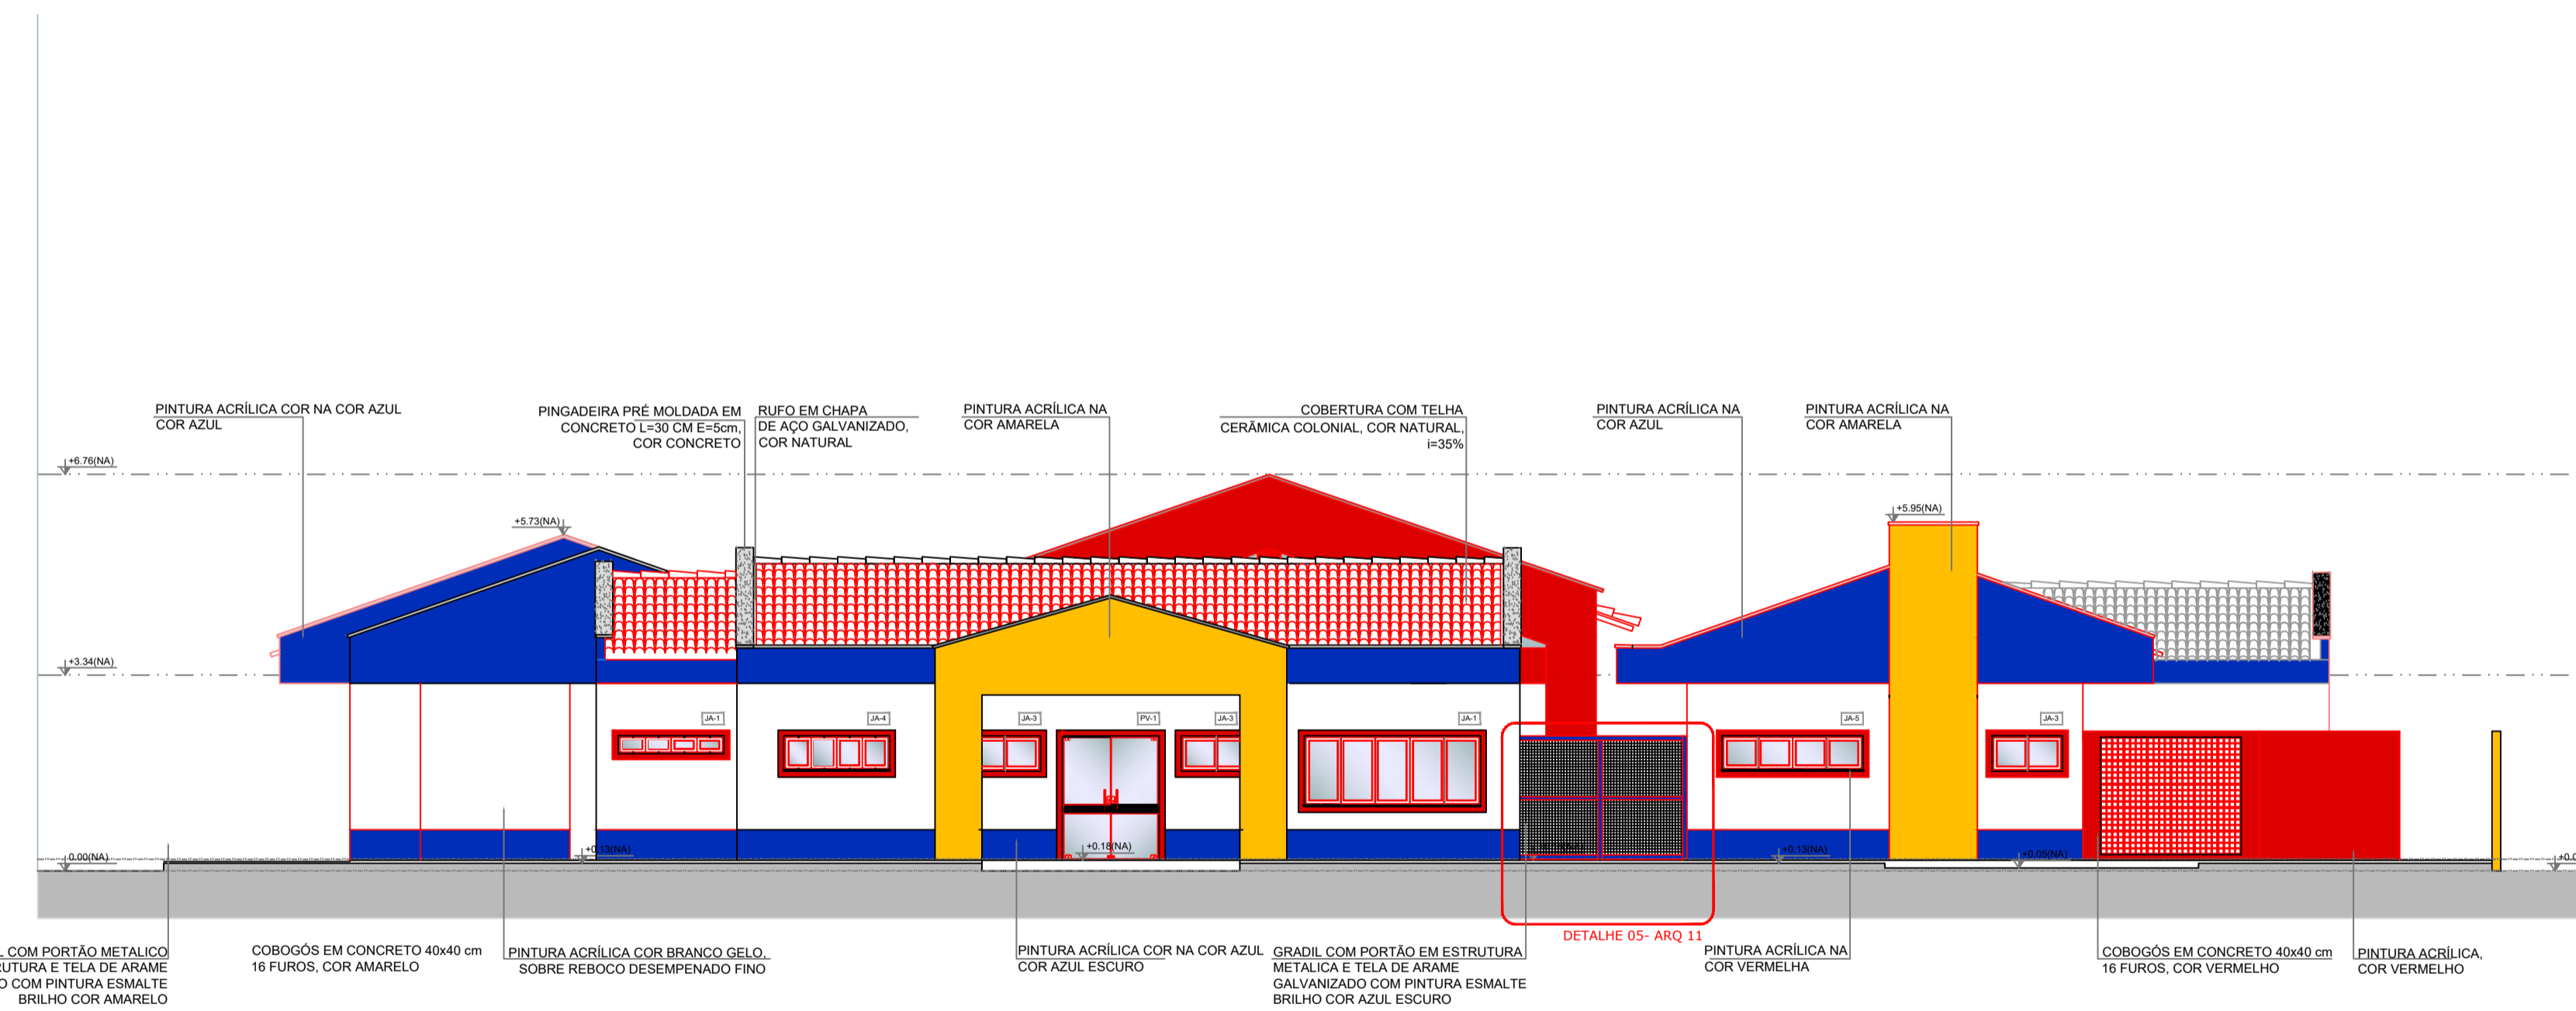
PINTURA ACRÍLICA COR NA COR AZUL
COR AZUL

PINGADEIRA PRÉ MOLDADA EM CONCRETO L=30 CM E=5cm, COR CONCRETO

RUFO EM CHAPA DE AÇO GALVANIZADO, COR NATURAL

PINTURA ACRÍLICA NA COR AMARELA

COBERTURA COM TELHA CERÂMICA COLONIAL, COR NATURAL, i=35%

PINTURA ACRÍLICA NA COR AZUL

PINTURA ACRÍLICA NA COR AMARELA

+6.76(NA)

+5.73(NA)

+5.95(NA)

+3.34(NA)

JA-1

JA-4

JA-3

PV-1

JA-3

JA-1

JA-5

JA-3

0.00(NA)

+0.13(NA)

+0.18(NA)

+0.13(NA)

+0.05(NA)

+0.0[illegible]

DETALHE 05- ARQ 11

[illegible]L COM PORTÃO METALICO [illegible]UTURA E TELA DE ARAME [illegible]O COM PINTURA ESMALTE BRILHO COR AMARELO

COBOGÓS EM CONCRETO 40x40 cm 16 FUROS, COR AMARELO

PINTURA ACRÍLICA COR BRANCO GELO, SOBRE REBOCO DESEMPENADO FINO

PINTURA ACRÍLICA COR NA COR AZUL
COR AZUL ESCURO

GRADIL COM PORTÃO EM ESTRUTURA METALICA E TELA DE ARAME GALVANIZADO COM PINTURA ESMALTE BRILHO COR AZUL ESCURO

PINTURA ACRÍLICA NA COR VERMELHA

COBOGÓS EM CONCRETO 40x40 cm 16 FUROS, COR VERMELHO

PINTURA ACRÍLICA, COR VERMELHO